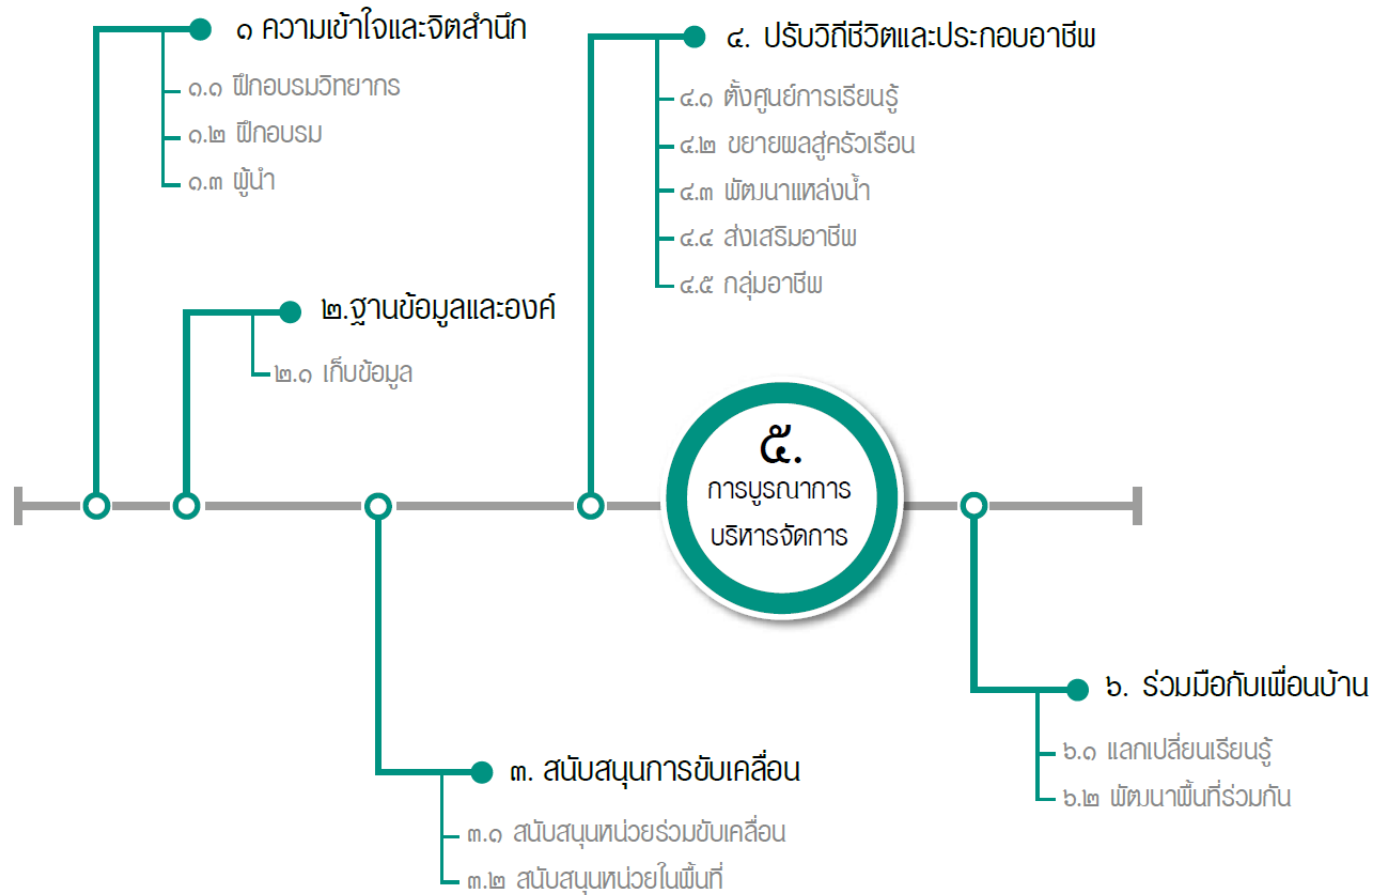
๑ ความเข้าใจและจิตสำนึก

๑.๑ ฝึกอบรมวิทยากร

๑.๒ ฝึกอบรม

๑.๓ ผู้นำ

๒.ฐานข้อมูลและองค์

๒.๑ เก็บข้อมูล

๔. ปรับวิถีชีวิตและประกอบอาชีพ

๔.๑ ตั้งศูนย์การเรียนรู้

๔.๒ ขยายผลสู่ครัวเรือน

๔.๓ พัฒนาแหล่งน้ำ

๔.๔ ส่งเสริมอาชีพ

๔.๕ กลุ่มอาชีพ

๕. การบูรณาการ บริหารจัดการ

๖. ร่วมมือกับเพื่อนบ้าน

๖.๑ แลกเปลี่ยนเรียนรู้

๖.๒ พัฒนาพื้นที่ร่วมกัน

๓. สนับสนุนการขับเคลื่อน

๓.๑ สนับสนุนหน่วยร่วมขับเคลื่อน

๓.๒ สนับสนุนหน่วยในพื้นที่